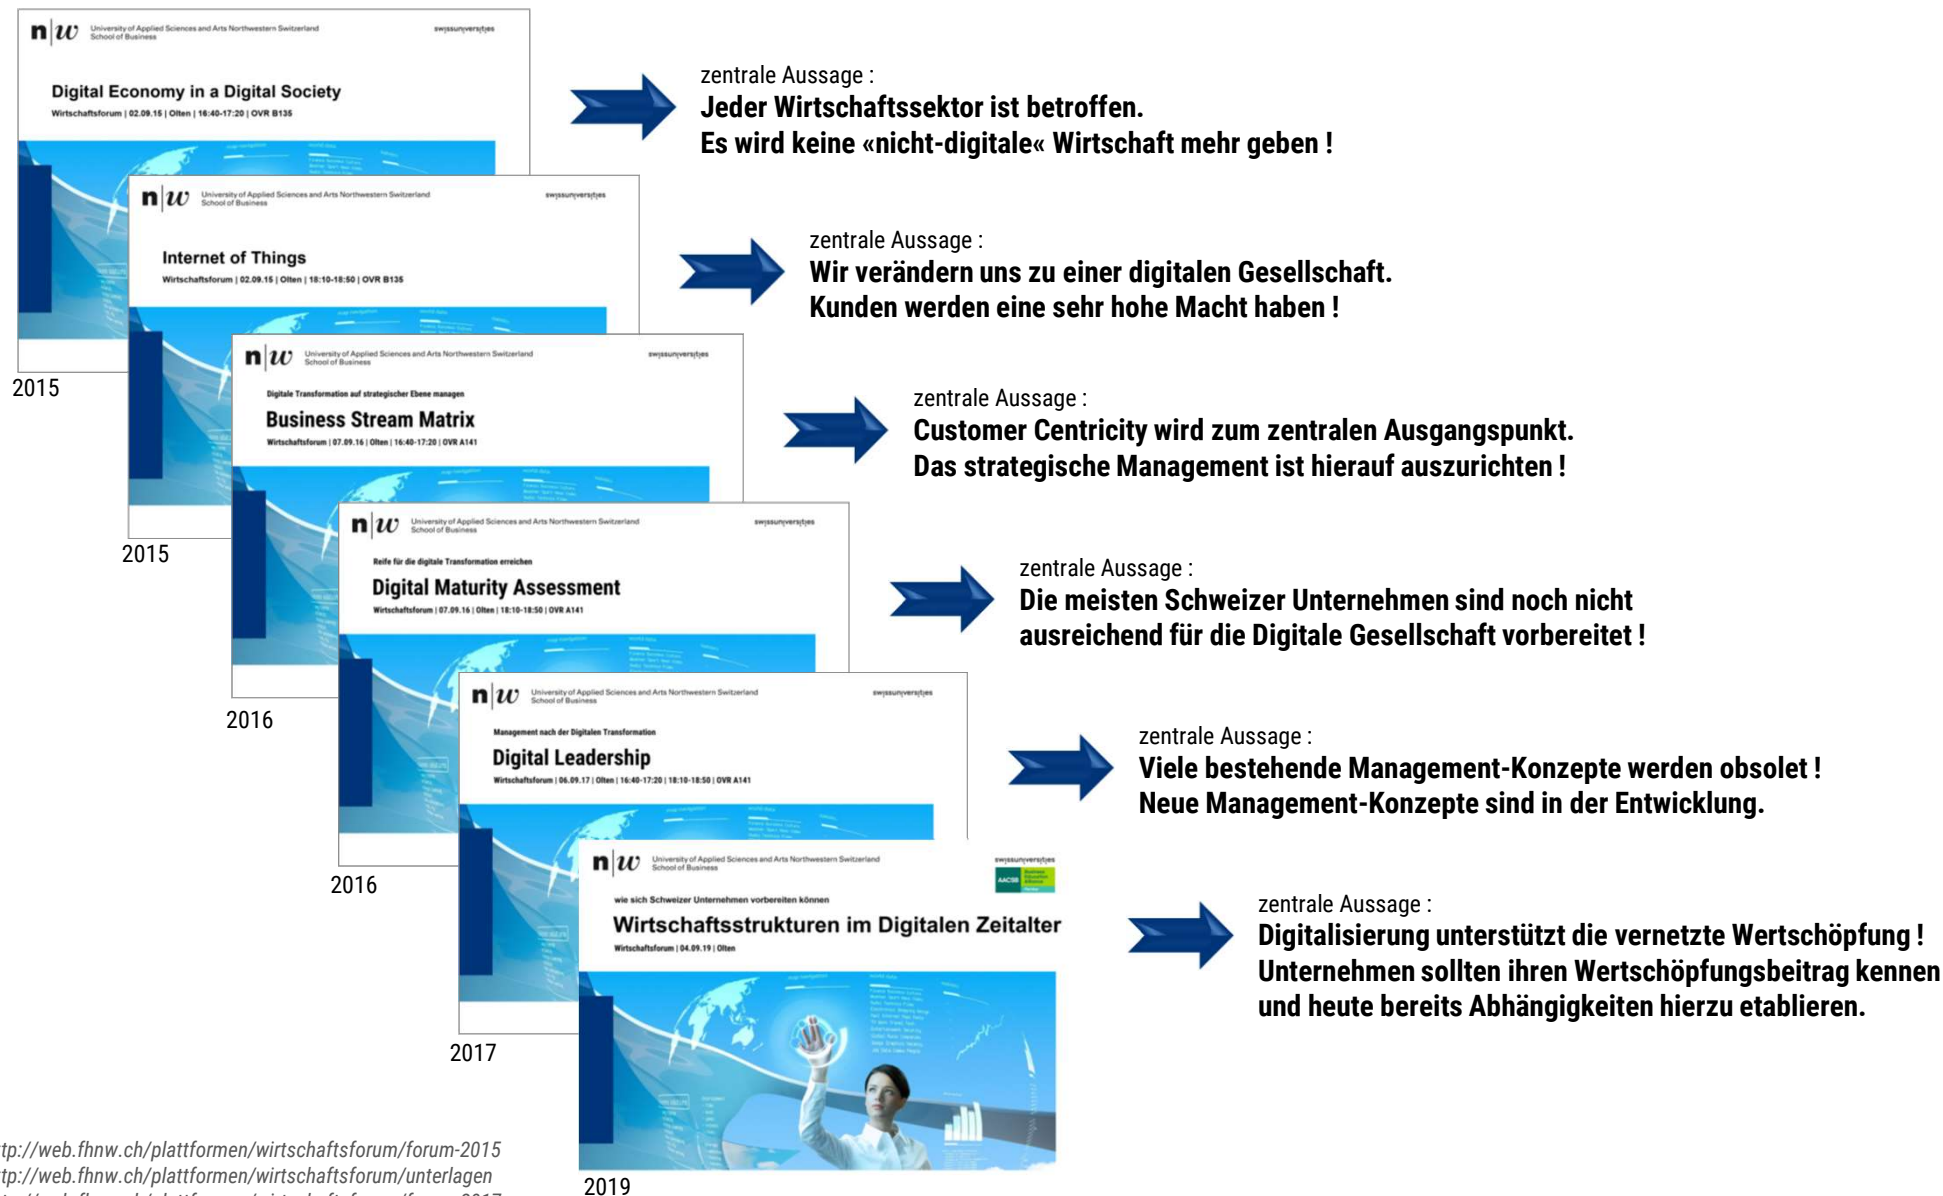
n|w University of Applied Sciences and Arts Northwestern Switzerland School of Business swissuniversities

Digital Economy in a Digital Society
Wirtschaftsforum | 02.09.15 | Olten | 16:40-17:20 | OVR B135

2015

zentrale Aussage :
Jeder Wirtschaftssektor ist betroffen.
Es wird keine «nicht-digitale« Wirtschaft mehr geben !

n|w University of Applied Sciences and Arts Northwestern Switzerland School of Business swissuniversities

Internet of Things
Wirtschaftsforum | 02.09.15 | Olten | 18:10-18:50 | OVR B135

2015

zentrale Aussage :
Wir verändern uns zu einer digitalen Gesellschaft.
Kunden werden eine sehr hohe Macht haben !

n|w University of Applied Sciences and Arts Northwestern Switzerland School of Business swissuniversities

Digitale Transformation auf strategischer Ebene managen
Business Stream Matrix
Wirtschaftsforum | 07.09.16 | Olten | 16:40-17:20 | OVR A141

2016

zentrale Aussage :
Customer Centricity wird zum zentralen Ausgangspunkt.
Das strategische Management ist hierauf auszurichten !

n|w University of Applied Sciences and Arts Northwestern Switzerland School of Business swissuniversities

Reife für die digitale Transformation erreichen
Digital Maturity Assessment
Wirtschaftsforum | 07.09.16 | Olten | 18:10-18:50 | OVR A141

2016

zentrale Aussage :
Die meisten Schweizer Unternehmen sind noch nicht ausreichend für die Digitale Gesellschaft vorbereitet !

n|w University of Applied Sciences and Arts Northwestern Switzerland School of Business swissuniversities

Management nach der Digitalen Transformation
Digital Leadership
Wirtschaftsforum | 06.09.17 | Olten | 16:40-17:20 | 18:10-18:50 | OVR A141

2017

zentrale Aussage :
Viele bestehende Management-Konzepte werden obsolet !
Neue Management-Konzepte sind in der Entwicklung.

n|w University of Applied Sciences and Arts Northwestern Switzerland School of Business swissuniversities AACSB

wie sich Schweizer Unternehmen vorbereiten können
Wirtschaftsstrukturen im Digitalen Zeitalter
Wirtschaftsforum | 04.09.19 | Olten

2019

zentrale Aussage :
Digitalisierung unterstützt die vernetzte Wertschöpfung !
Unternehmen sollten ihren Wertschöpfungsbeitrag kennen und heute bereits Abhängigkeiten hierzu etablieren.

tp://web.fhnw.ch/plattformen/wirtschaftsforum/forum-2015
tp://web.fhnw.ch/plattformen/wirtschaftsforum/unterlagen
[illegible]